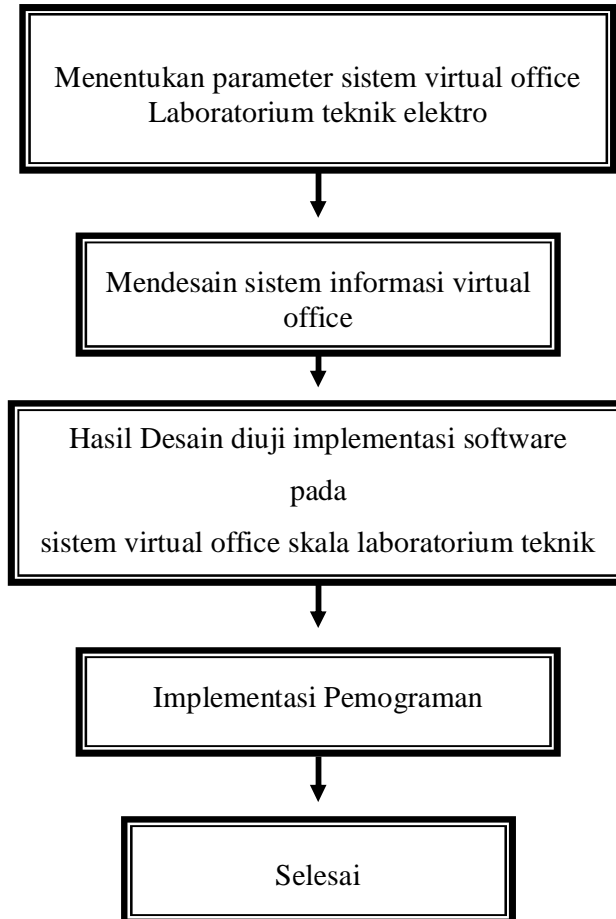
Menentukan parameter sistem virtual office Laboratorium teknik elektro

Mendesain sistem informasi virtual office

Hasil Desain diuji implementasi software

pada

sistem virtual office skala laboratorium teknik

Implementasi Pemograman

Selesai